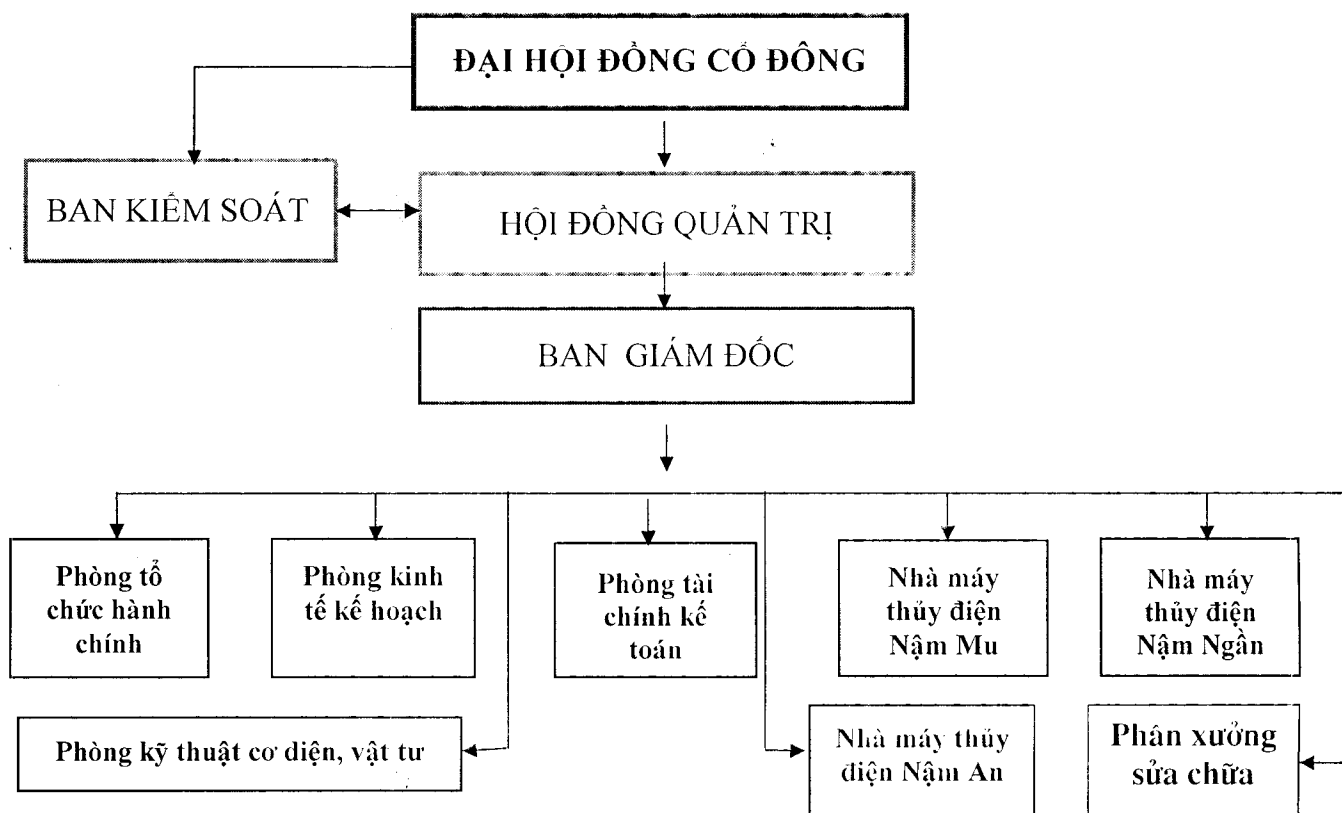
ĐẠI HỘI ĐỒNG CỔ ĐÔNG

BAN KIỂM SOÁT

HỘI ĐỒNG QUẢN TRỊ

BAN GIÁM ĐỐC

Phòng tổ chức hành chính

Phòng kinh tế kế hoạch

Phòng tài chính kế toán

Nhà máy thủy điện Nậm Mu

Nhà máy thủy điện Nậm Ngần

Phòng kỹ thuật cơ diện, vật tư

Nhà máy thủy điện Nậm An

Phân xưởng sửa chữa